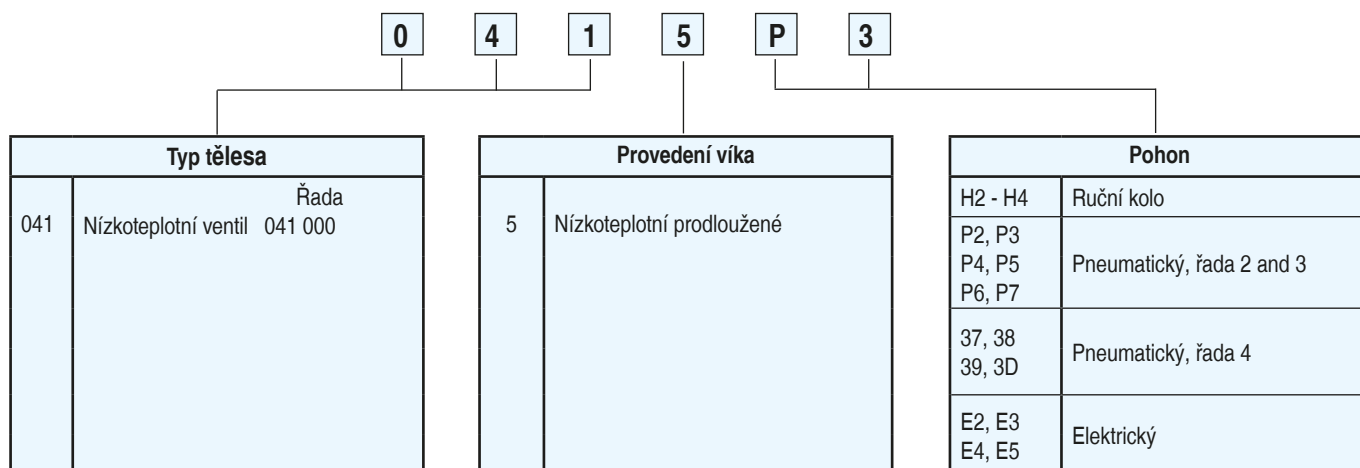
0 4 1 5 P 3

| Typ tělesa | |
|---|---|
| | Řada |
| 041 | Nízkoteplotní ventil 041 000 |

| Provedení víka | |
|---|---|
| 5 | Nízkoteplotní prodloužené |

| Pohon | |
|---|---|
| H2 - H4 | Ruční kolo |
| P2, P3 P4, P5 P6, P7 | Pneumatický, řada 2 and 3 |
| 37, 38 39, 3D | Pneumatický, řada 4 |
| E2, E3 E4, E5 | Elektrický |